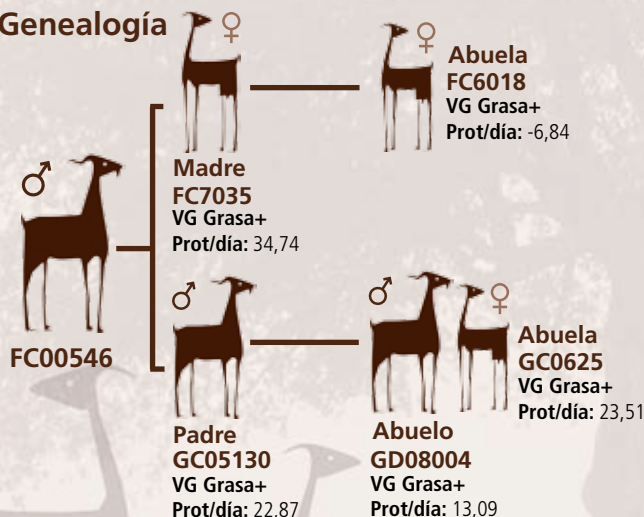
Genealogía ♀

♀ Abuela FC6018 VG Grasa+ Prot/día: -6,84

♂

Madre FC7035 VG Grasa+ Prot/día: 34,74

FC00546

♂

Padre GC05130 VG Grasa+ Prot/día: 22,87

♂ ♀

Abuela GC0625 VG Grasa+ Prot/día: 23,51

Abuelo GD08004 VG Grasa+ Prot/día: 13,09